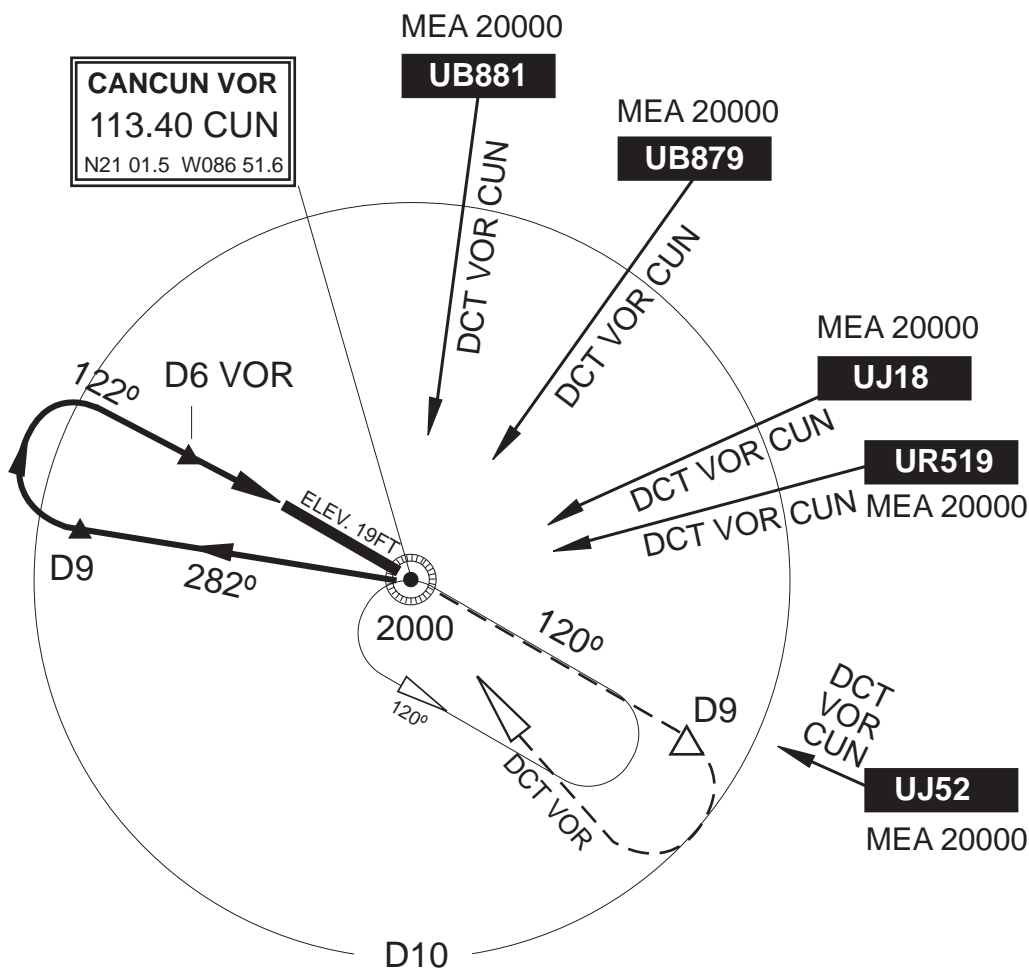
CANCUN VOR
113.40 CUN
N21 01.5 W086 51.6

MEA 20000
UB881
DCT VOR CUN

MEA 20000
UB879
DCT VOR CUN

MEA 20000
UJ18
DCT VOR CUN

UR519
DCT VOR CUN MEA 20000

122º
D6 VOR
ELEV. 19FT
D9
282º
2000
120º
120º
D9
DCT VOR

DCT VOR CUN
UJ52
MEA 20000

D10